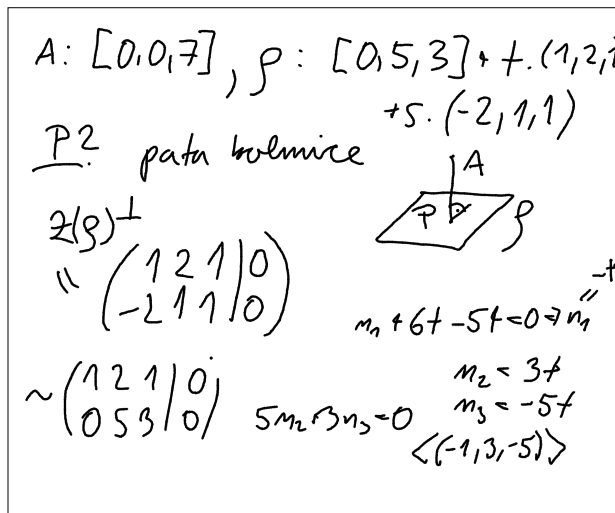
$A: [0,0,7]$, $\rho: [0,5,3] + t \cdot (1,2,$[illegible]
$+ s \cdot (-2,1,1)$

P? pata kolmice

$Z(\rho)^{\perp}$
$= \begin{pmatrix} 1 & 2 & 1 & | & 0 \\ -2 & 1 & 1 & | & 0 \end{pmatrix}$

A
P
$\rho$

$\sim \begin{pmatrix} 1 & 2 & 1 & | & 0 \\ 0 & 5 & 3 & | & 0 \end{pmatrix}$ $5n_2 + 3n_3 = 0$

$n_1 + 6t - 5t = 0 \Rightarrow n_1 = -t$
$n_2 = 3t$
$n_3 = -5t$
$\langle(-1,3,-5)\rangle$